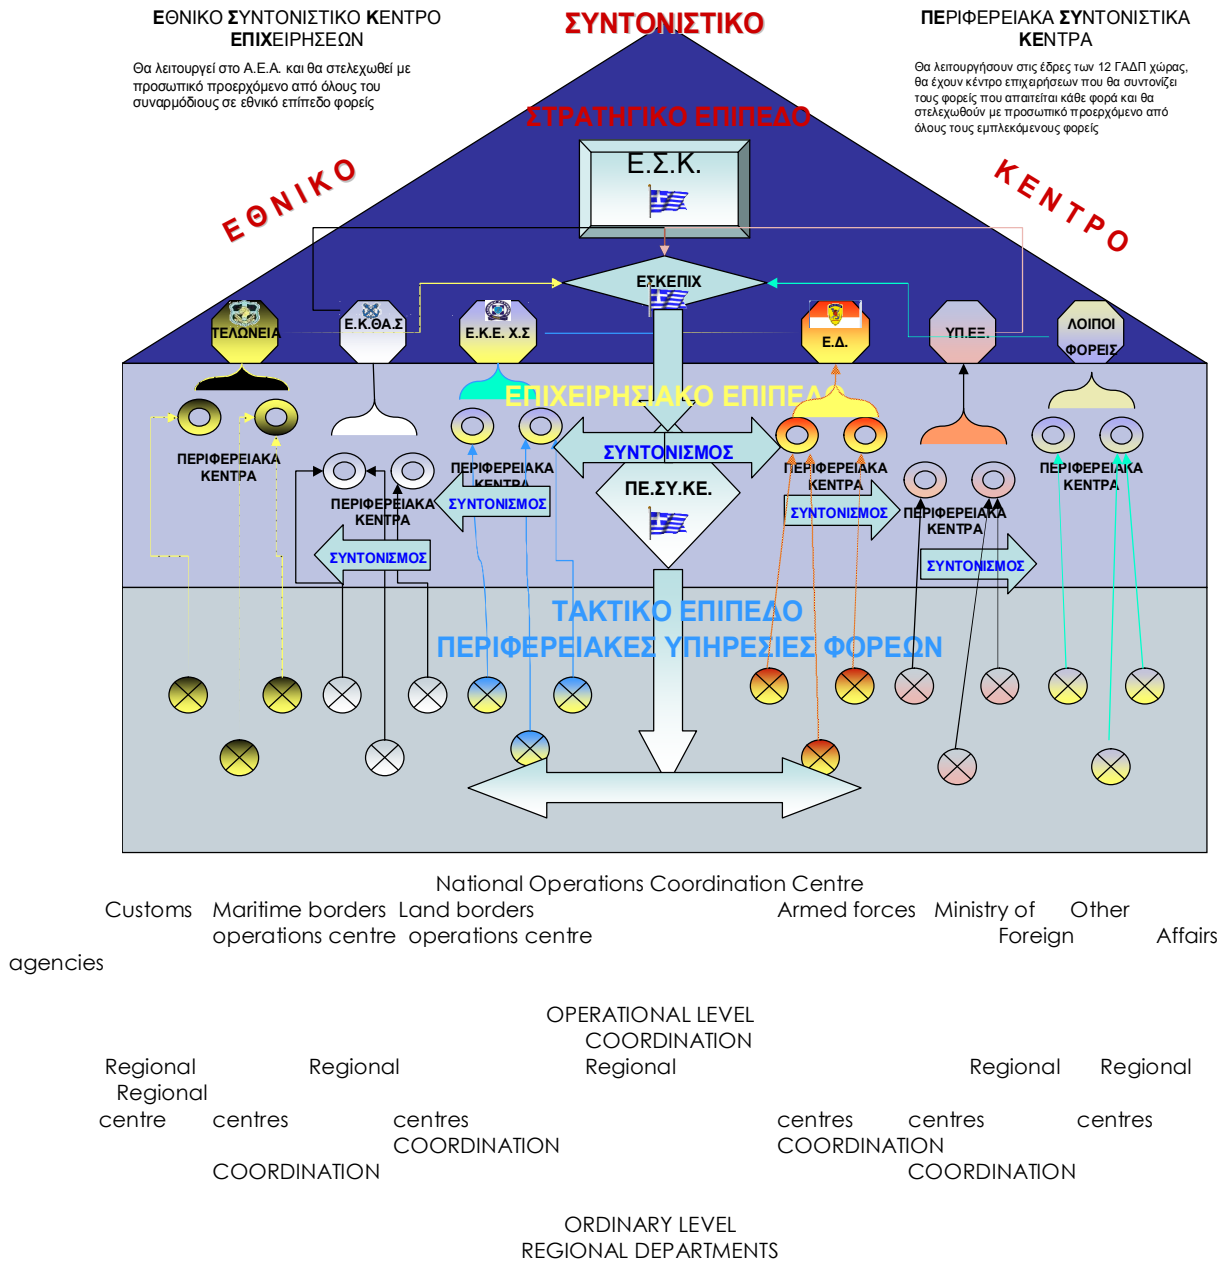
ΕΘΝΙΚΟ ΣΥΝΤΟΝΙΣΤΙΚΟ ΚΕΝΤΡΟ ΕΠΙΧΕΙΡΗΣΕΩΝ

Θα λειτουργεί στο Α.Ε.Α. και θα στελεχωθεί με προσωπικό προερχόμενο από όλους του συναρμόδιους σε εθνικό επίπεδο φορείς

ΣΥΝΤΟΝΙΣΤΙΚΟ

ΠΕΡΙΦΕΡΕΙΑΚΑ ΣΥΝΤΟΝΙΣΤΙΚΑ ΚΕΝΤΡΑ

Θα λειτουργήσουν στις έδρες των 12 ΓΑΔΠ χώρας, θα έχουν κέντρο επιχειρήσεων που θα συντονίζει τους φορείς που απαιτείται κάθε φορά και θα στελεχωθούν με προσωπικό προερχόμενο από όλους τους εμπλεκόμενους φορείς

ΣΤΡΑΤΗΓΙΚΟ ΕΠΙΠΕΔΟ

Ε.Σ.Κ.

ΕΘΝΙΚΟ

ΚΕΝΤΡΟ

ΕΣΚΕΠΙΧ

ΤΕΛΩΝΕΙΑ

Ε.Κ.ΘΑ.Σ

Ε.Κ.Ε. Χ.Σ

Ε.Δ.

ΥΠ.ΕΞ.

ΛΟΙΠΟΙ ΦΟΡΕΙΣ

ΕΠΙΧΕΙΡΗΣΙΑΚΟ ΕΠΙΠΕΔΟ

ΣΥΝΤΟΝΙΣΜΟΣ

ΠΕΡΙΦΕΡΕΙΑΚΑ ΚΕΝΤΡΑ

ΠΕΡΙΦΕΡΕΙΑΚΑ ΚΕΝΤΡΑ

ΠΕ.ΣΥ.ΚΕ.

ΠΕΡΙΦΕΡΕΙΑΚΑ ΚΕΝΤΡΑ

ΠΕΡΙΦΕΡΕΙΑΚΑ ΚΕΝΤΡΑ

ΠΕΡΙΦΕΡΕΙΑΚΑ ΚΕΝΤΡΑ

ΠΕΡΙΦΕΡΕΙΑΚΑ ΚΕΝΤΡΑ

ΣΥΝΤΟΝΙΣΜΟΣ

ΣΥΝΤΟΝΙΣΜΟΣ

ΣΥΝΤΟΝΙΣΜΟΣ

ΣΥΝΤΟΝΙΣΜΟΣ

ΤΑΚΤΙΚΟ ΕΠΙΠΕΔΟ
ΠΕΡΙΦΕΡΕΙΑΚΕΣ ΥΠΗΡΕΣΙΕΣ ΦΟΡΕΩΝ

National Operations Coordination Centre
Customs Maritime borders Land borders Armed forces Ministry of Other operations centre operations centre Foreign Affairs agencies

OPERATIONAL LEVEL
COORDINATION
Regional Regional Regional Regional Regional Regional
centre centres centres centres centres centres
COORDINATION COORDINATION
COORDINATION COORDINATION

ORDINARY LEVEL
REGIONAL DEPARTMENTS